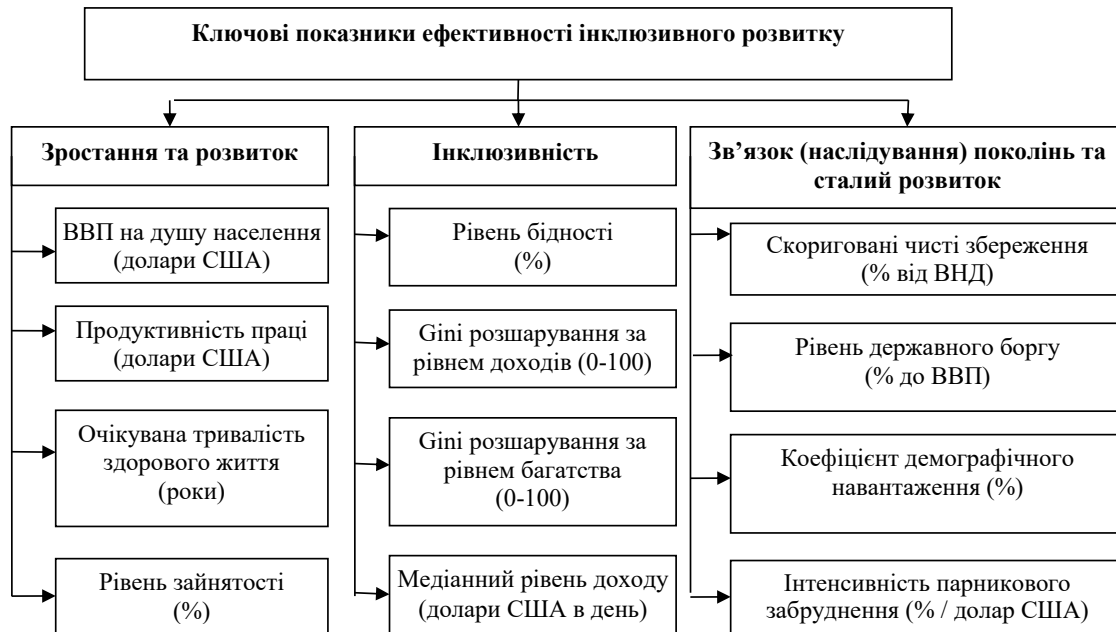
Ключові показники ефективності інклюзивного розвитку

Зростання та розвиток

ВВП на душу населення (долари США)

Продуктивність праці (долари США)

Очікувана тривалість здорового життя (роки)

Рівень зайнятості (%)

Інклюзивність

Рівень бідності (%)

Gini розшарування за рівнем доходів (0-100)

Gini розшарування за рівнем багатства (0-100)

Медіанний рівень доходу (долари США в день)

Зв’язок (наслідування) поколінь та сталий розвиток

Скориговані чисті збереження (% від ВНД)

Рівень державного боргу (% до ВВП)

Коефіцієнт демографічного навантаження (%)

Інтенсивність парникового забруднення (% / долар США)